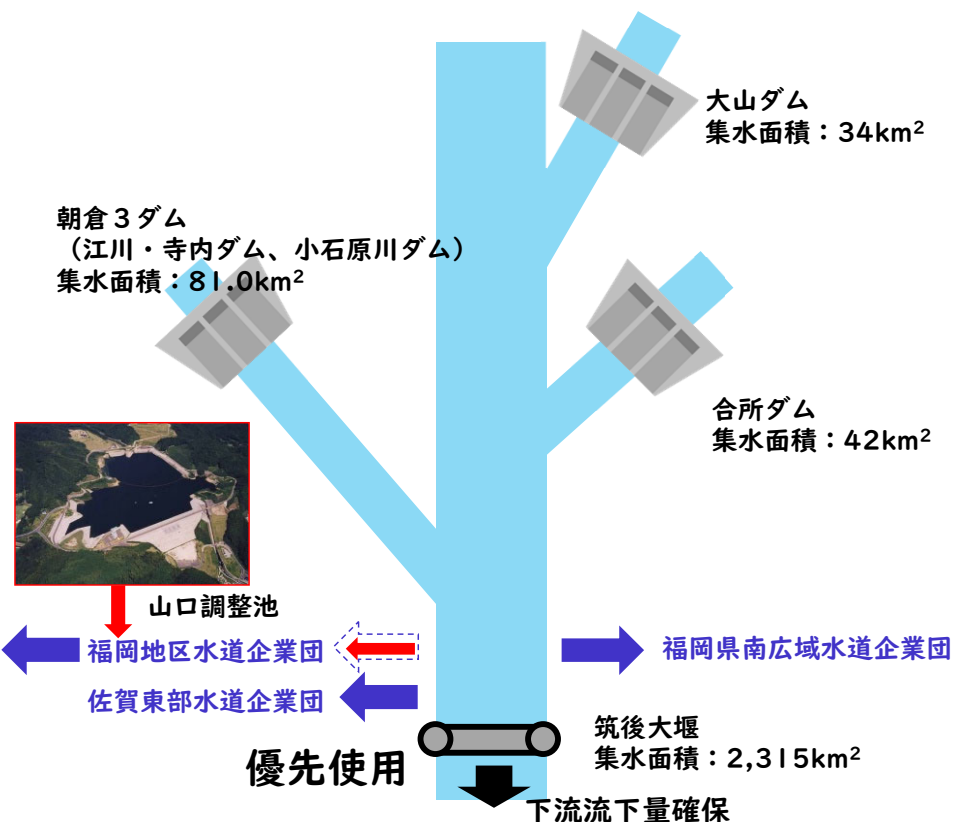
大山ダム
集水面積：34km$^2$

朝倉３ダム
（江川・寺内ダム、小石原川ダム）
集水面積：81.0km$^2$

合所ダム
集水面積：42km$^2$

山口調整池

福岡地区水道企業団

福岡県南広域水道企業団

佐賀東部水道企業団

筑後大堰
集水面積：2,315km$^2$

優先使用

下流流下量確保